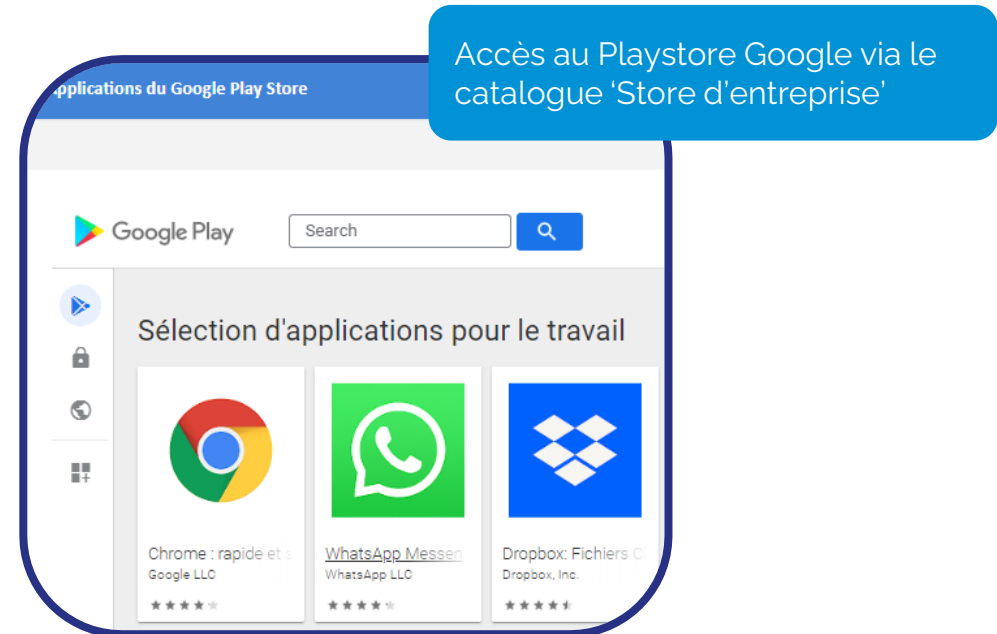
Accès au Playstore Google via le catalogue ‘Store d’entreprise’

pplications du Google Play Store

Google Play

Search

Sélection d'applications pour le travail

Chrome : rapide et s
Google LLC

WhatsApp Messen
WhatsApp LLC

Dropbox: Fichiers C
Dropbox, Inc.